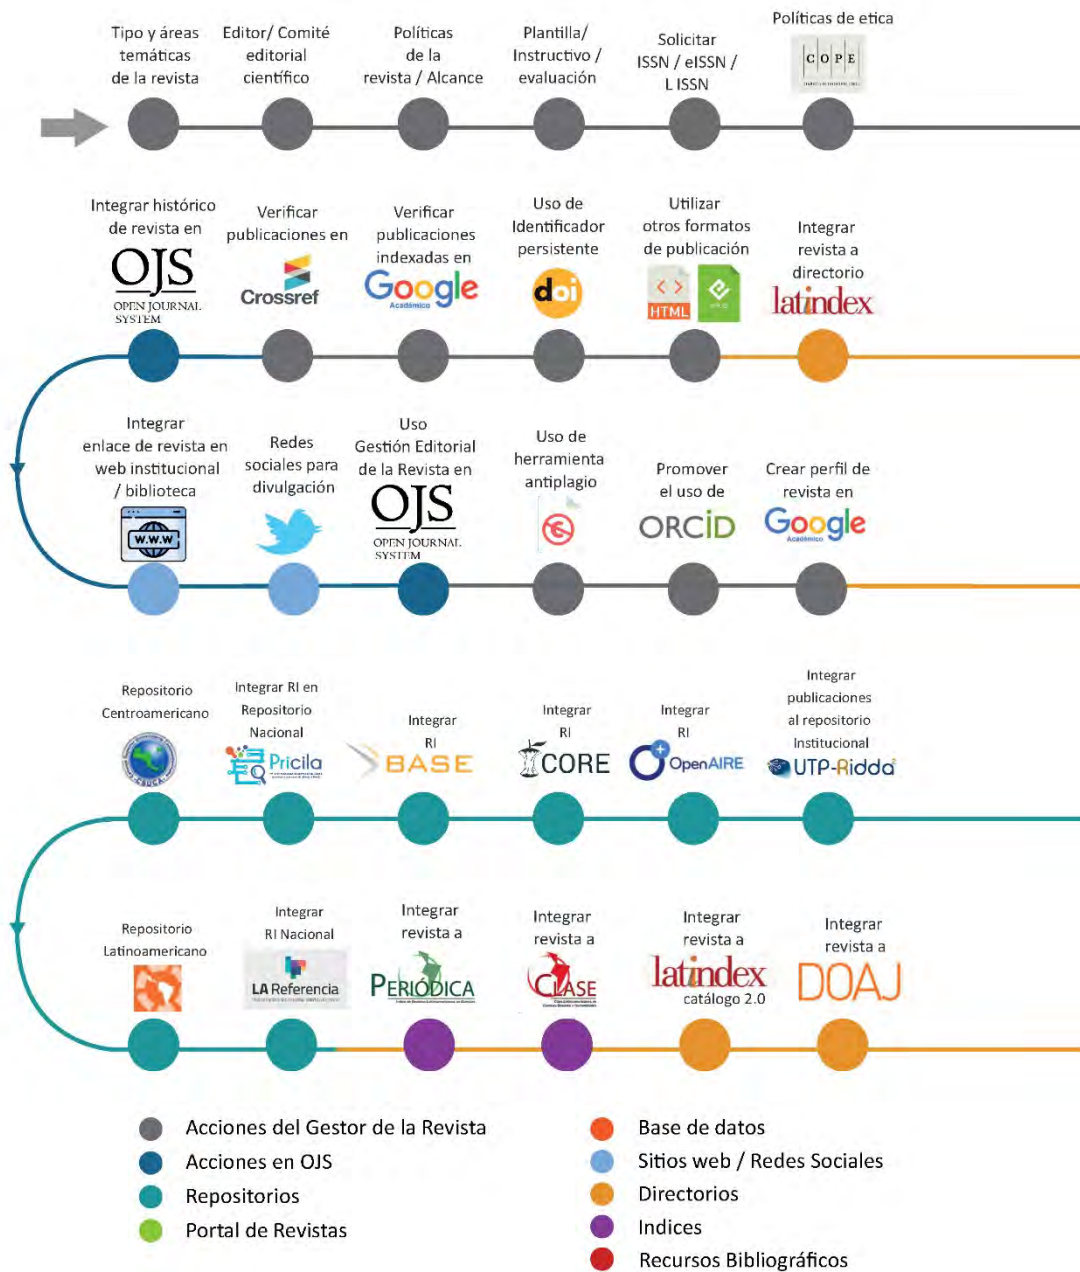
Tipo y áreas temáticas de la revista

Editor/ Comité editorial científico

Políticas de la revista / Alcance

Plantilla/ Instructivo / evaluación

Solicitar ISSN / eISSN / L ISSN

Políticas de etica
COPE

Integrar histórico de revista en
OJS OPEN JOURNAL SYSTEM

Verificar publicaciones en
Crossref

Verificar publicaciones indexadas en
Google Académico

Uso de Identificador persistente
doi

Utilizar otros formatos de publicación
HTML

Integrar revista a directorio
latindex

Integrar enlace de revista en web institucional / biblioteca
W.W.W

Redes sociales para divulgación

Uso Gestión Editorial de la Revista en
OJS OPEN JOURNAL SYSTEM

Uso de herramienta antiplagio

Promover el uso de
ORCID

Crear perfil de revista en
Google Académico

Repositorio Centroamericano

Integrar RI en Repositorio Nacional
Pricila

Integrar RI
BASE

Integrar RI
CORE

Integrar RI
OpenAIRE

Integrar publicaciones al repositorio Institucional
UTP-Ridda

Repositorio Latinoamericano

Integrar RI Nacional
LA Referencia

Integrar revista a
PERIÓDICA

Integrar revista a
CLASE

Integrar revista a
latindex catálogo 2.0

Integrar revista a
DOAJ

Acciones del Gestor de la Revista
Acciones en OJS
Repositorios
Portal de Revistas

Base de datos
Sitios web / Redes Sociales
Directorios
Indices
Recursos Bibliográficos